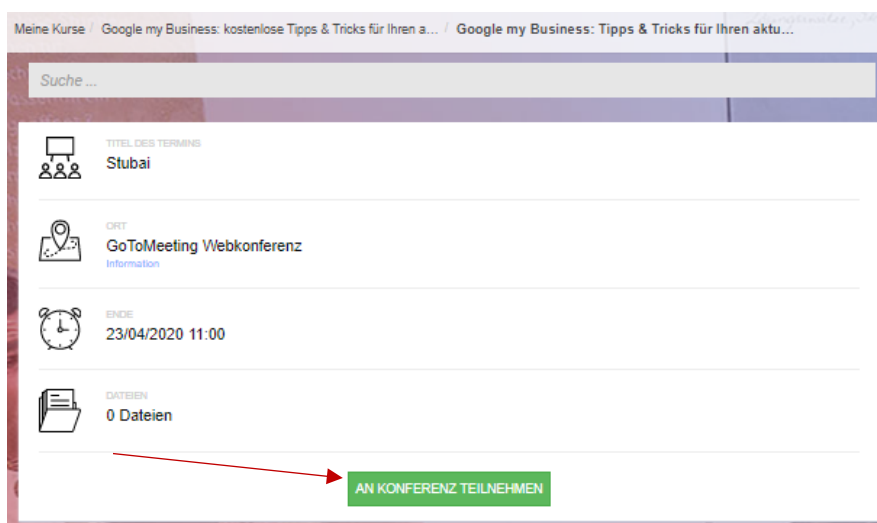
Meine Kurse / Google my Business: kostenlose Tipps & Tricks für Ihren a... / Google my Business: Tipps & Tricks für Ihren aktu...

Suche ...

TITEL DES TERMINS
Stubai

ORT
GoToMeeting Webkonferenz
Information

ENDE
23/04/2020 11:00

DATEIEN
0 Dateien

AN KONFERENZ TEILNEHMEN